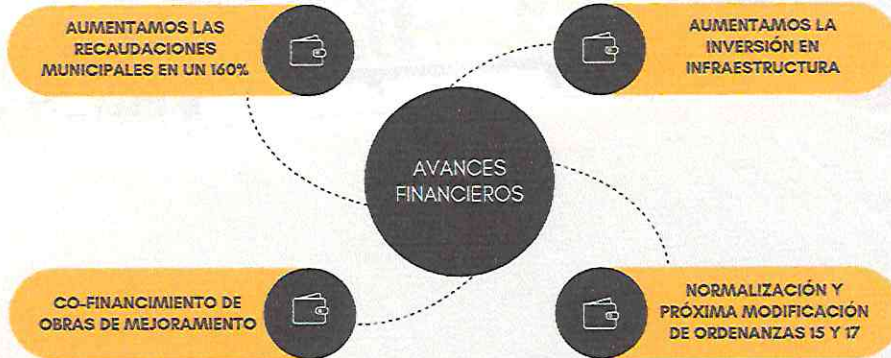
AUMENTAMOS LAS RECAUDACIONES MUNICIPALES EN UN 160%

AUMENTAMOS LA INVERSIÓN EN INFRAESTRUCTURA

AVANCES FINANCIEROS

CO-FINANCIMIENTO DE OBRAS DE MEJORAMIENTO

NORMALIZACIÓN Y PRÓXIMA MODIFICACIÓN DE ORDENANZAS 15 Y 17